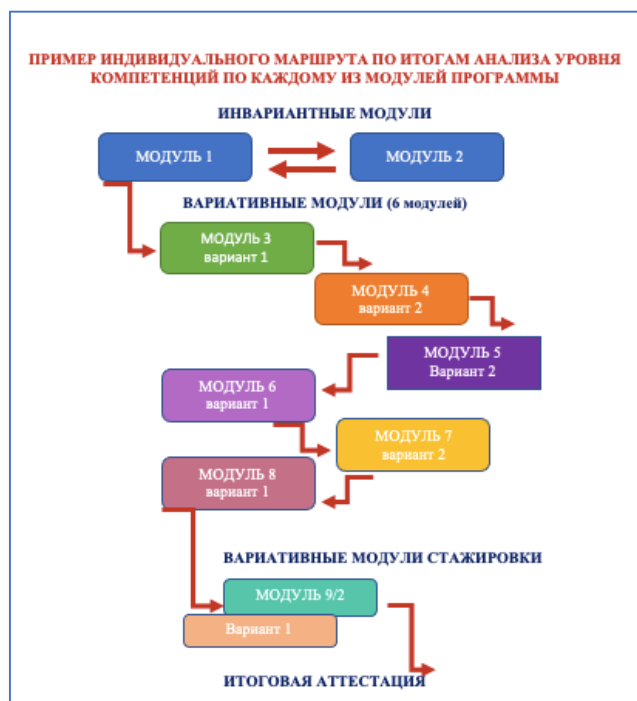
ПРИМЕР ИНДИВИДУАЛЬНОГО МАРШРУТА ПО ИТОГАМ АНАЛИЗА УРОВНЯ КОМПЕТЕНЦИЙ ПО КАЖДОМУ ИЗ МОДУЛЕЙ ПРОГРАММЫ

ИНВАРИАНТНЫЕ МОДУЛИ

МОДУЛЬ 1

МОДУЛЬ 2

ВАРИАТИВНЫЕ МОДУЛИ (6 модулей)

МОДУЛЬ 3
вариант 1

МОДУЛЬ 4
вариант 2

МОДУЛЬ 5
Вариант 2

МОДУЛЬ 6
вариант 1

МОДУЛЬ 7
вариант 2

МОДУЛЬ 8
вариант 1

ВАРИАТИВНЫЕ МОДУЛИ СТАЖИРОВКИ

МОДУЛЬ 9/2

Вариант 1

ИТОГОВАЯ АТТЕСТАЦИЯ